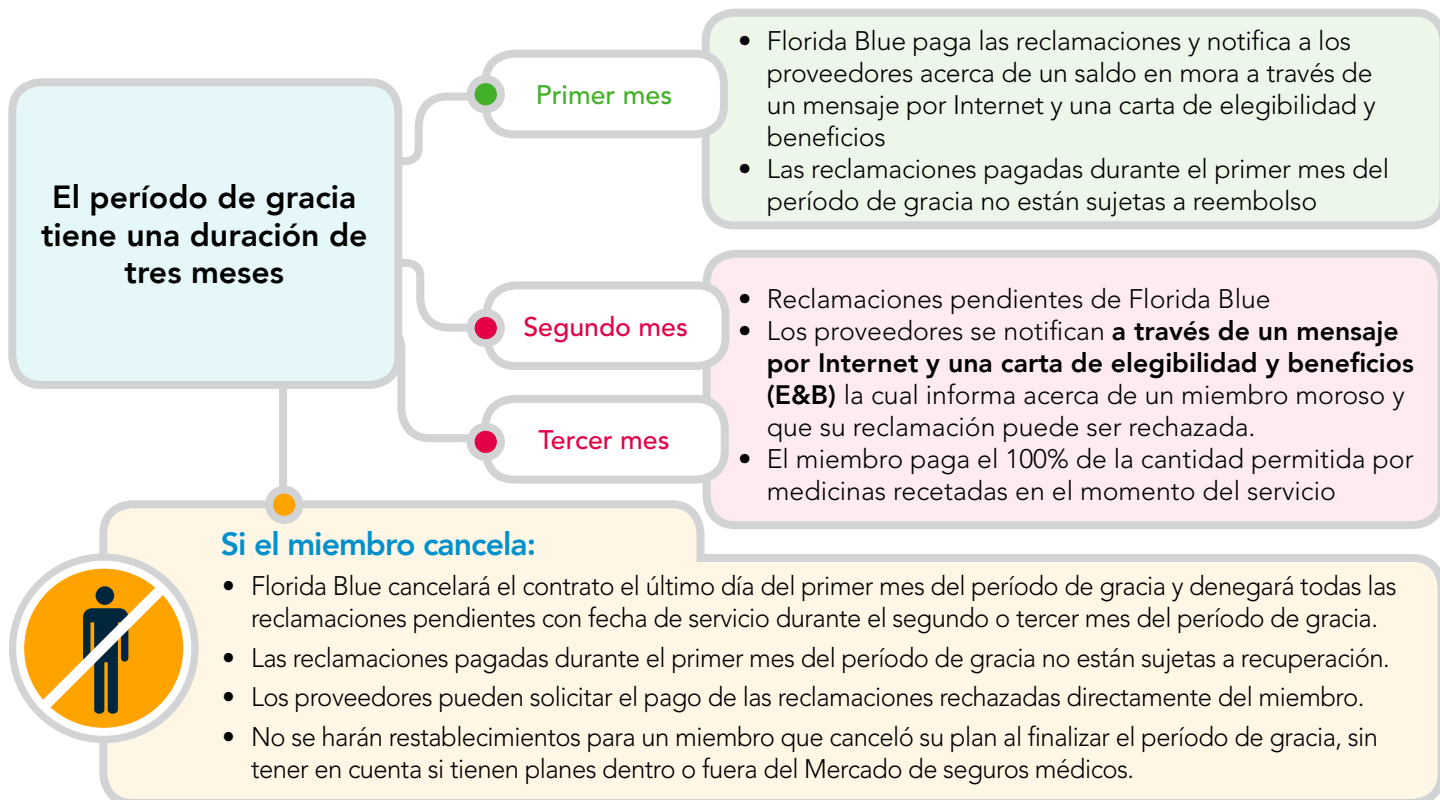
El período de gracia tiene una duración de tres meses

Primer mes

- Florida Blue paga las reclamaciones y notifica a los proveedores acerca de un saldo en mora a través de un mensaje por Internet y una carta de elegibilidad y beneficios
- Las reclamaciones pagadas durante el primer mes del período de gracia no están sujetas a reembolso

Segundo mes

Tercer mes

- Reclamaciones pendientes de Florida Blue
- Los proveedores se notifican **a través de un mensaje por Internet y una carta de elegibilidad y beneficios (E&B)** la cual informa acerca de un miembro moroso y que su reclamación puede ser rechazada.
- El miembro paga el 100% de la cantidad permitida por medicinas recetadas en el momento del servicio

Si el miembro cancela:

- Florida Blue cancelará el contrato el último día del primer mes del período de gracia y denegará todas las reclamaciones pendientes con fecha de servicio durante el segundo o tercer mes del período de gracia.
- Las reclamaciones pagadas durante el primer mes del período de gracia no están sujetas a recuperación.
- Los proveedores pueden solicitar el pago de las reclamaciones rechazadas directamente del miembro.
- No se harán restablecimientos para un miembro que canceló su plan al finalizar el período de gracia, sin tener en cuenta si tienen planes dentro o fuera del Mercado de seguros médicos.